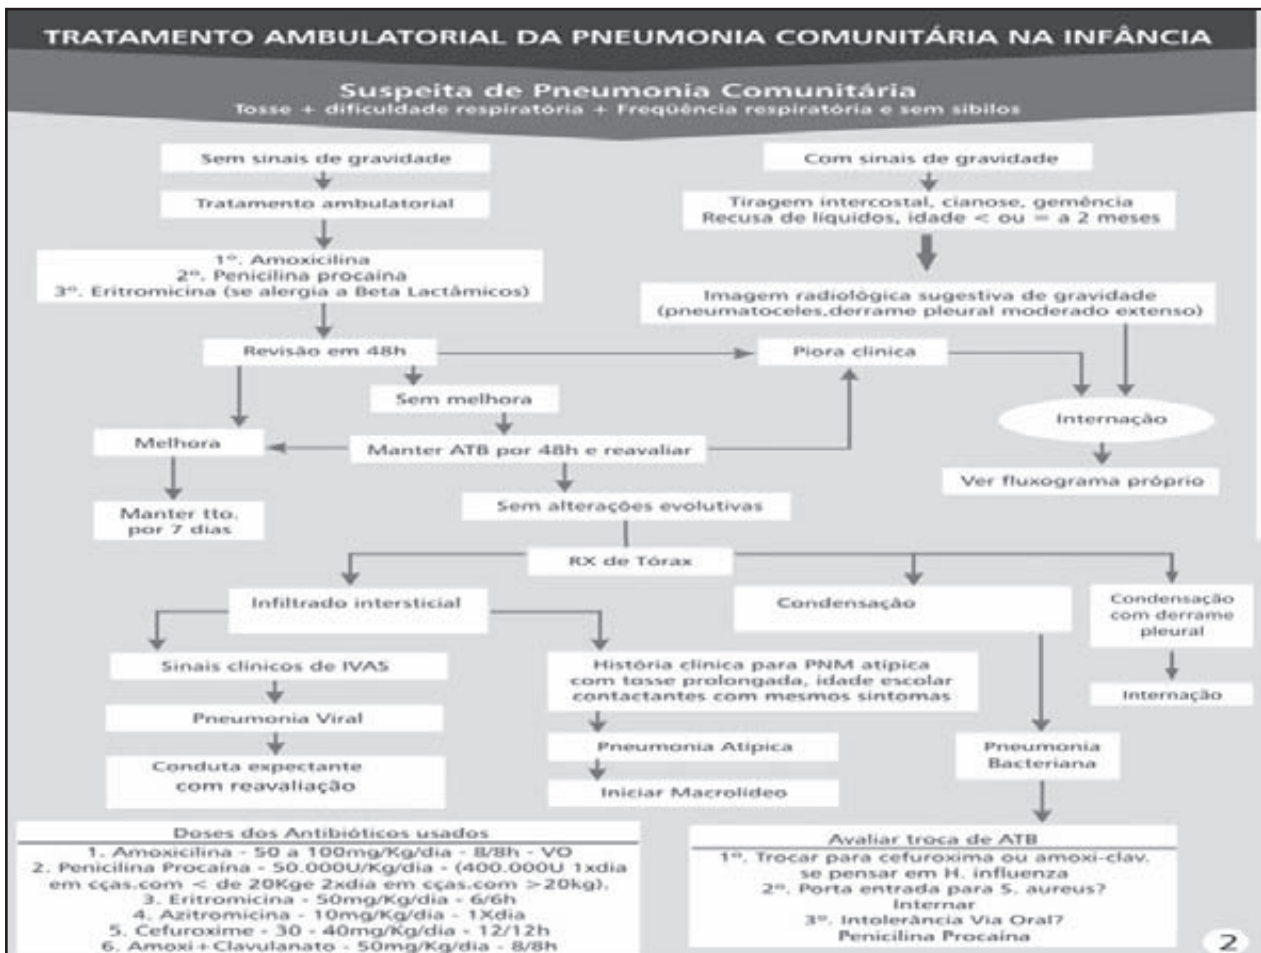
TRATAMENTO AMBULATORIAL DA PNEUMONIA COMUNITÁRIA NA INFÂNCIA

Suspeita de Pneumonia Comunitária
Tosse + dificuldade respiratória + Freqüência respiratória e sem sibilos

Sem sinais de gravidade

Tratamento ambulatorial

1°. Amoxicilina
2°. Penicilina procaina
3°. Eritromicina (se alergia a Beta Lactâmicos)

Revisão em 48h

Sem melhora

Melhora

Manter ATB por 48h e reavaliar

Manter tto. por 7 dias

Com sinais de gravidade

Tiragem intercostal, cianose, gemência
Recusa de líquidos, idade < ou = a 2 meses

Imagem radiológica sugestiva de gravidade
(pneumatoceles,derrame pleural moderado extenso)

Piora clínica

Internação

Ver fluxograma próprio

Sem alterações evolutivas

RX de Tórax

Infiltrado intersticial

Condensação

Condensação com derrame pleural

Internação

Sinais clínicos de IVAS

Pneumonia Viral

Conduta expectante com reavaliação

História clínica para PNM atípica com tosse prolongada, idade escolar contactantes com mesmos sintomas

Pneumonia Atípica

Iniciar Macrolídeo

Pneumonia Bacteriana

Doses dos Antibióticos usados
1. Amoxicilina - 50 a 100mg/Kg/dia - 8/8h - VO
2. Penicilina Procaína - 50.000U/Kg/dia - (400.000U 1xdia em cças.com < de 20Kge 2xdia em cças.com >20kg).
3. Eritromicina - 50mg/Kg/dia - 6/6h
4. Azitromicina - 10mg/Kg/dia - 1Xdia
5. Cefuroxime - 30 - 40mg/Kg/dia - 12/12h
6. Amoxi+Clavulanato - 50mg/Kg/dia - 8/8h

Avaliar troca de ATB
1°. Trocar para cefuroxima ou amoxi-clav. se pensar em H. influenza
2°. Porta entrada para S. aureus? Internar
3°. Intolerância Via Oral? Penicilina Procaína

2